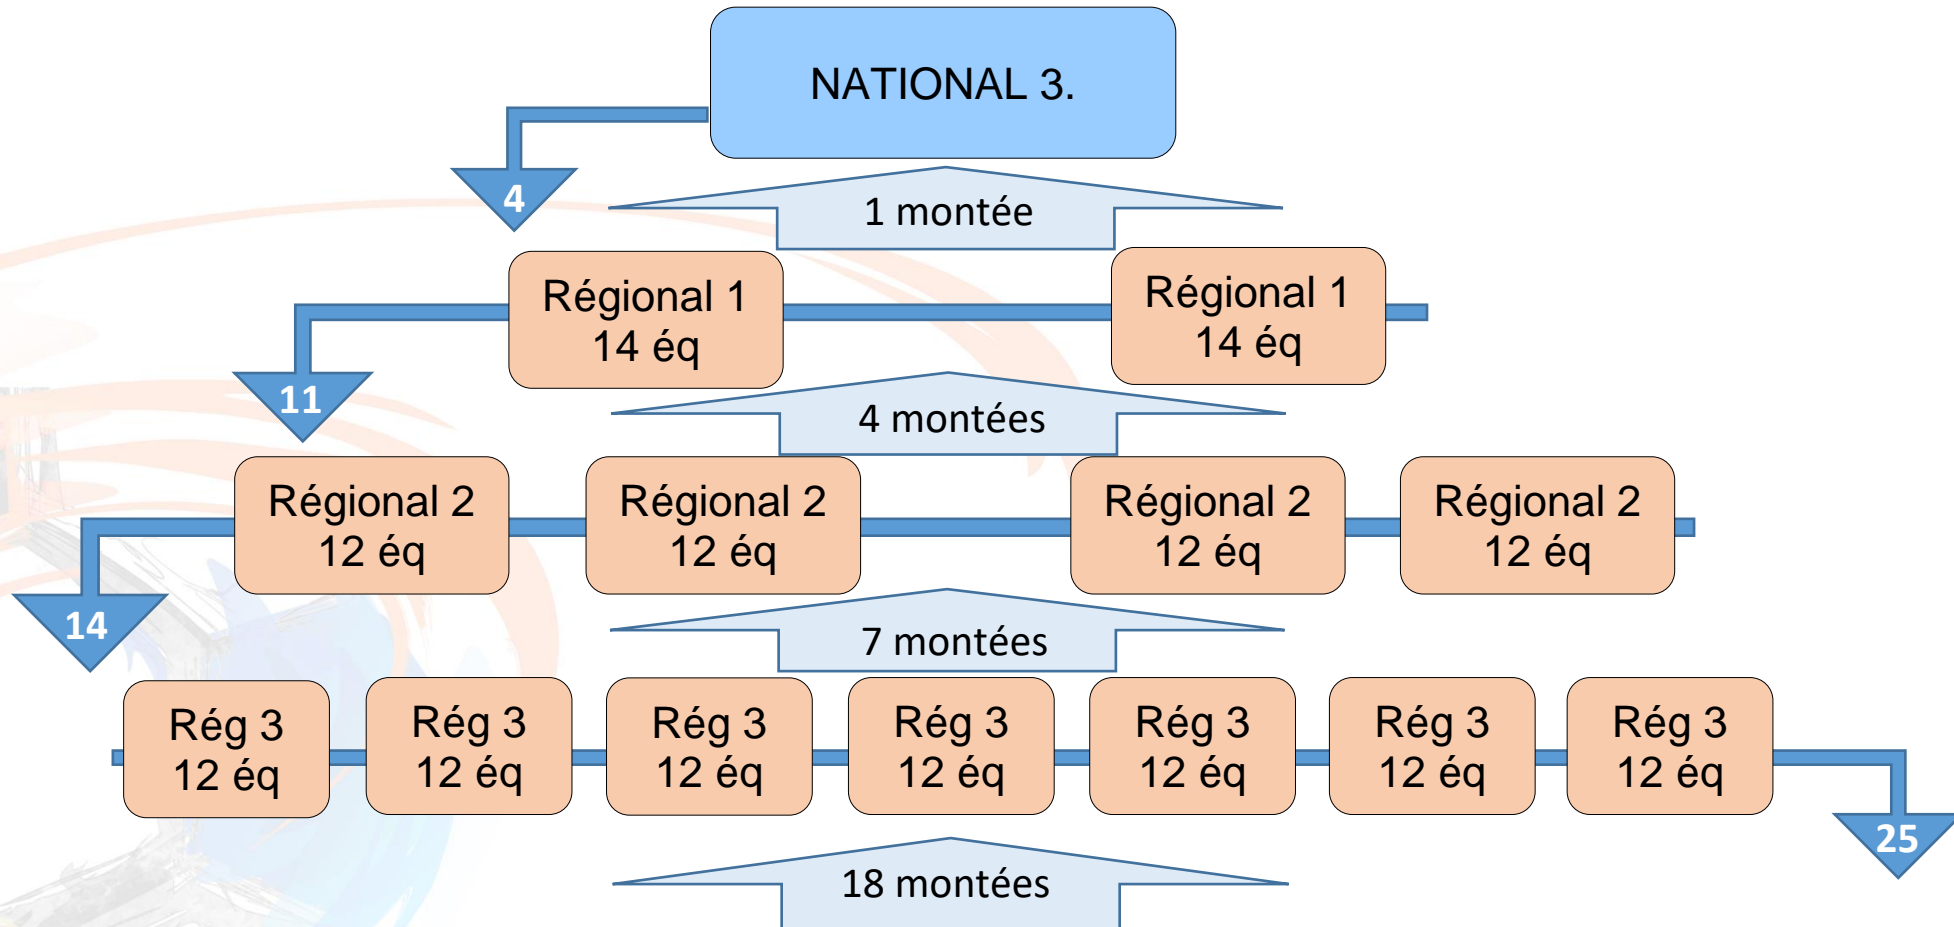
NATIONAL 3.

4

1 montée

Régional 1
14 éq

Régional 1
14 éq

11

4 montées

Régional 2
12 éq

Régional 2
12 éq

Régional 2
12 éq

Régional 2
12 éq

14

7 montées

Rég 3
12 éq

Rég 3
12 éq

Rég 3
12 éq

Rég 3
12 éq

Rég 3
12 éq

Rég 3
12 éq

Rég 3
12 éq

25

18 montées